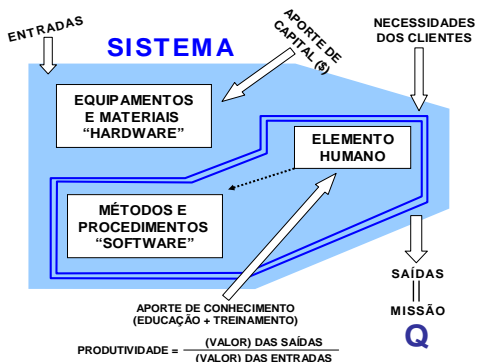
ENTRADAS

SISTEMA

APORTE DE CAPITAL ($)

NECESSIDADES DOS CLIENTES

EQUIPAMENTOS E MATERIAIS "HARDWARE"

ELEMENTO HUMANO

MÉTODOS E PROCEDIMENTOS "SOFTWARE"

SAÍDAS

MISSÃO

Q

APORTE DE CONHECIMENTO (EDUCAÇÃO + TREINAMENTO)

PRODUTIVIDADE = $\frac{\text{(VALOR) DAS SAÍDAS}}{\text{(VALOR) DAS ENTRADAS}}$